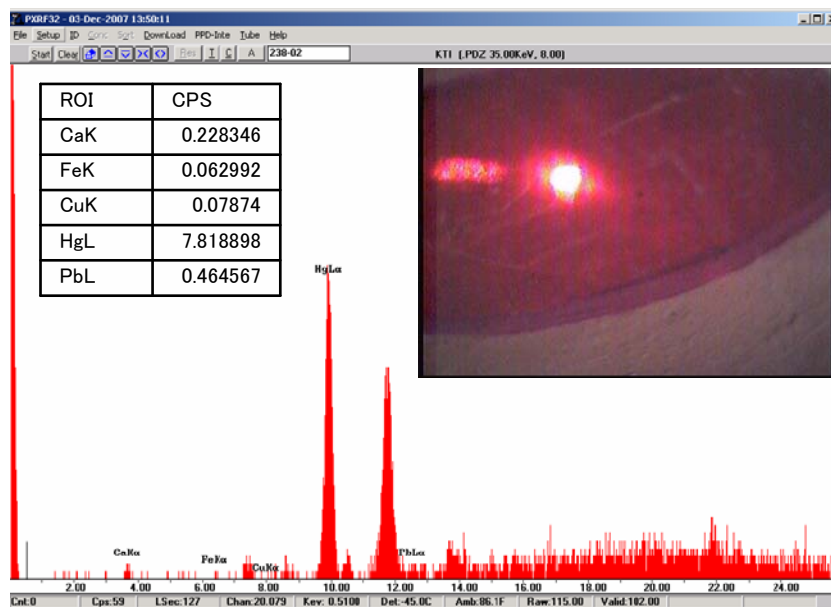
PXRF32 - 03-Dec-2007 13:50:11

File Setup ID Conc Sort Download PPD-Inte Tube Help

Start Clear Res I C A 238-02

KTI [.PDZ 35.00KeV, 8.00]

| ROI | CPS |
|---|---|
| CaK | 0.228346 |
| FeK | 0.062992 |
| CuK | 0.07874 |
| HgL | 7.818898 |
| PbL | 0.464567 |

HgLα

CaKα FeKα CuKα PbLα

2.00 4.00 6.00 8.00 10.00 12.00 14.00 16.00 18.00 20.00 22.00 24.00

Cnt:0 Cps:59 LSec:127 Chan:20.079 Kev: 0.5100 Det:-45.0C Amb:86.1F Raw:115.00 Valid:102.00